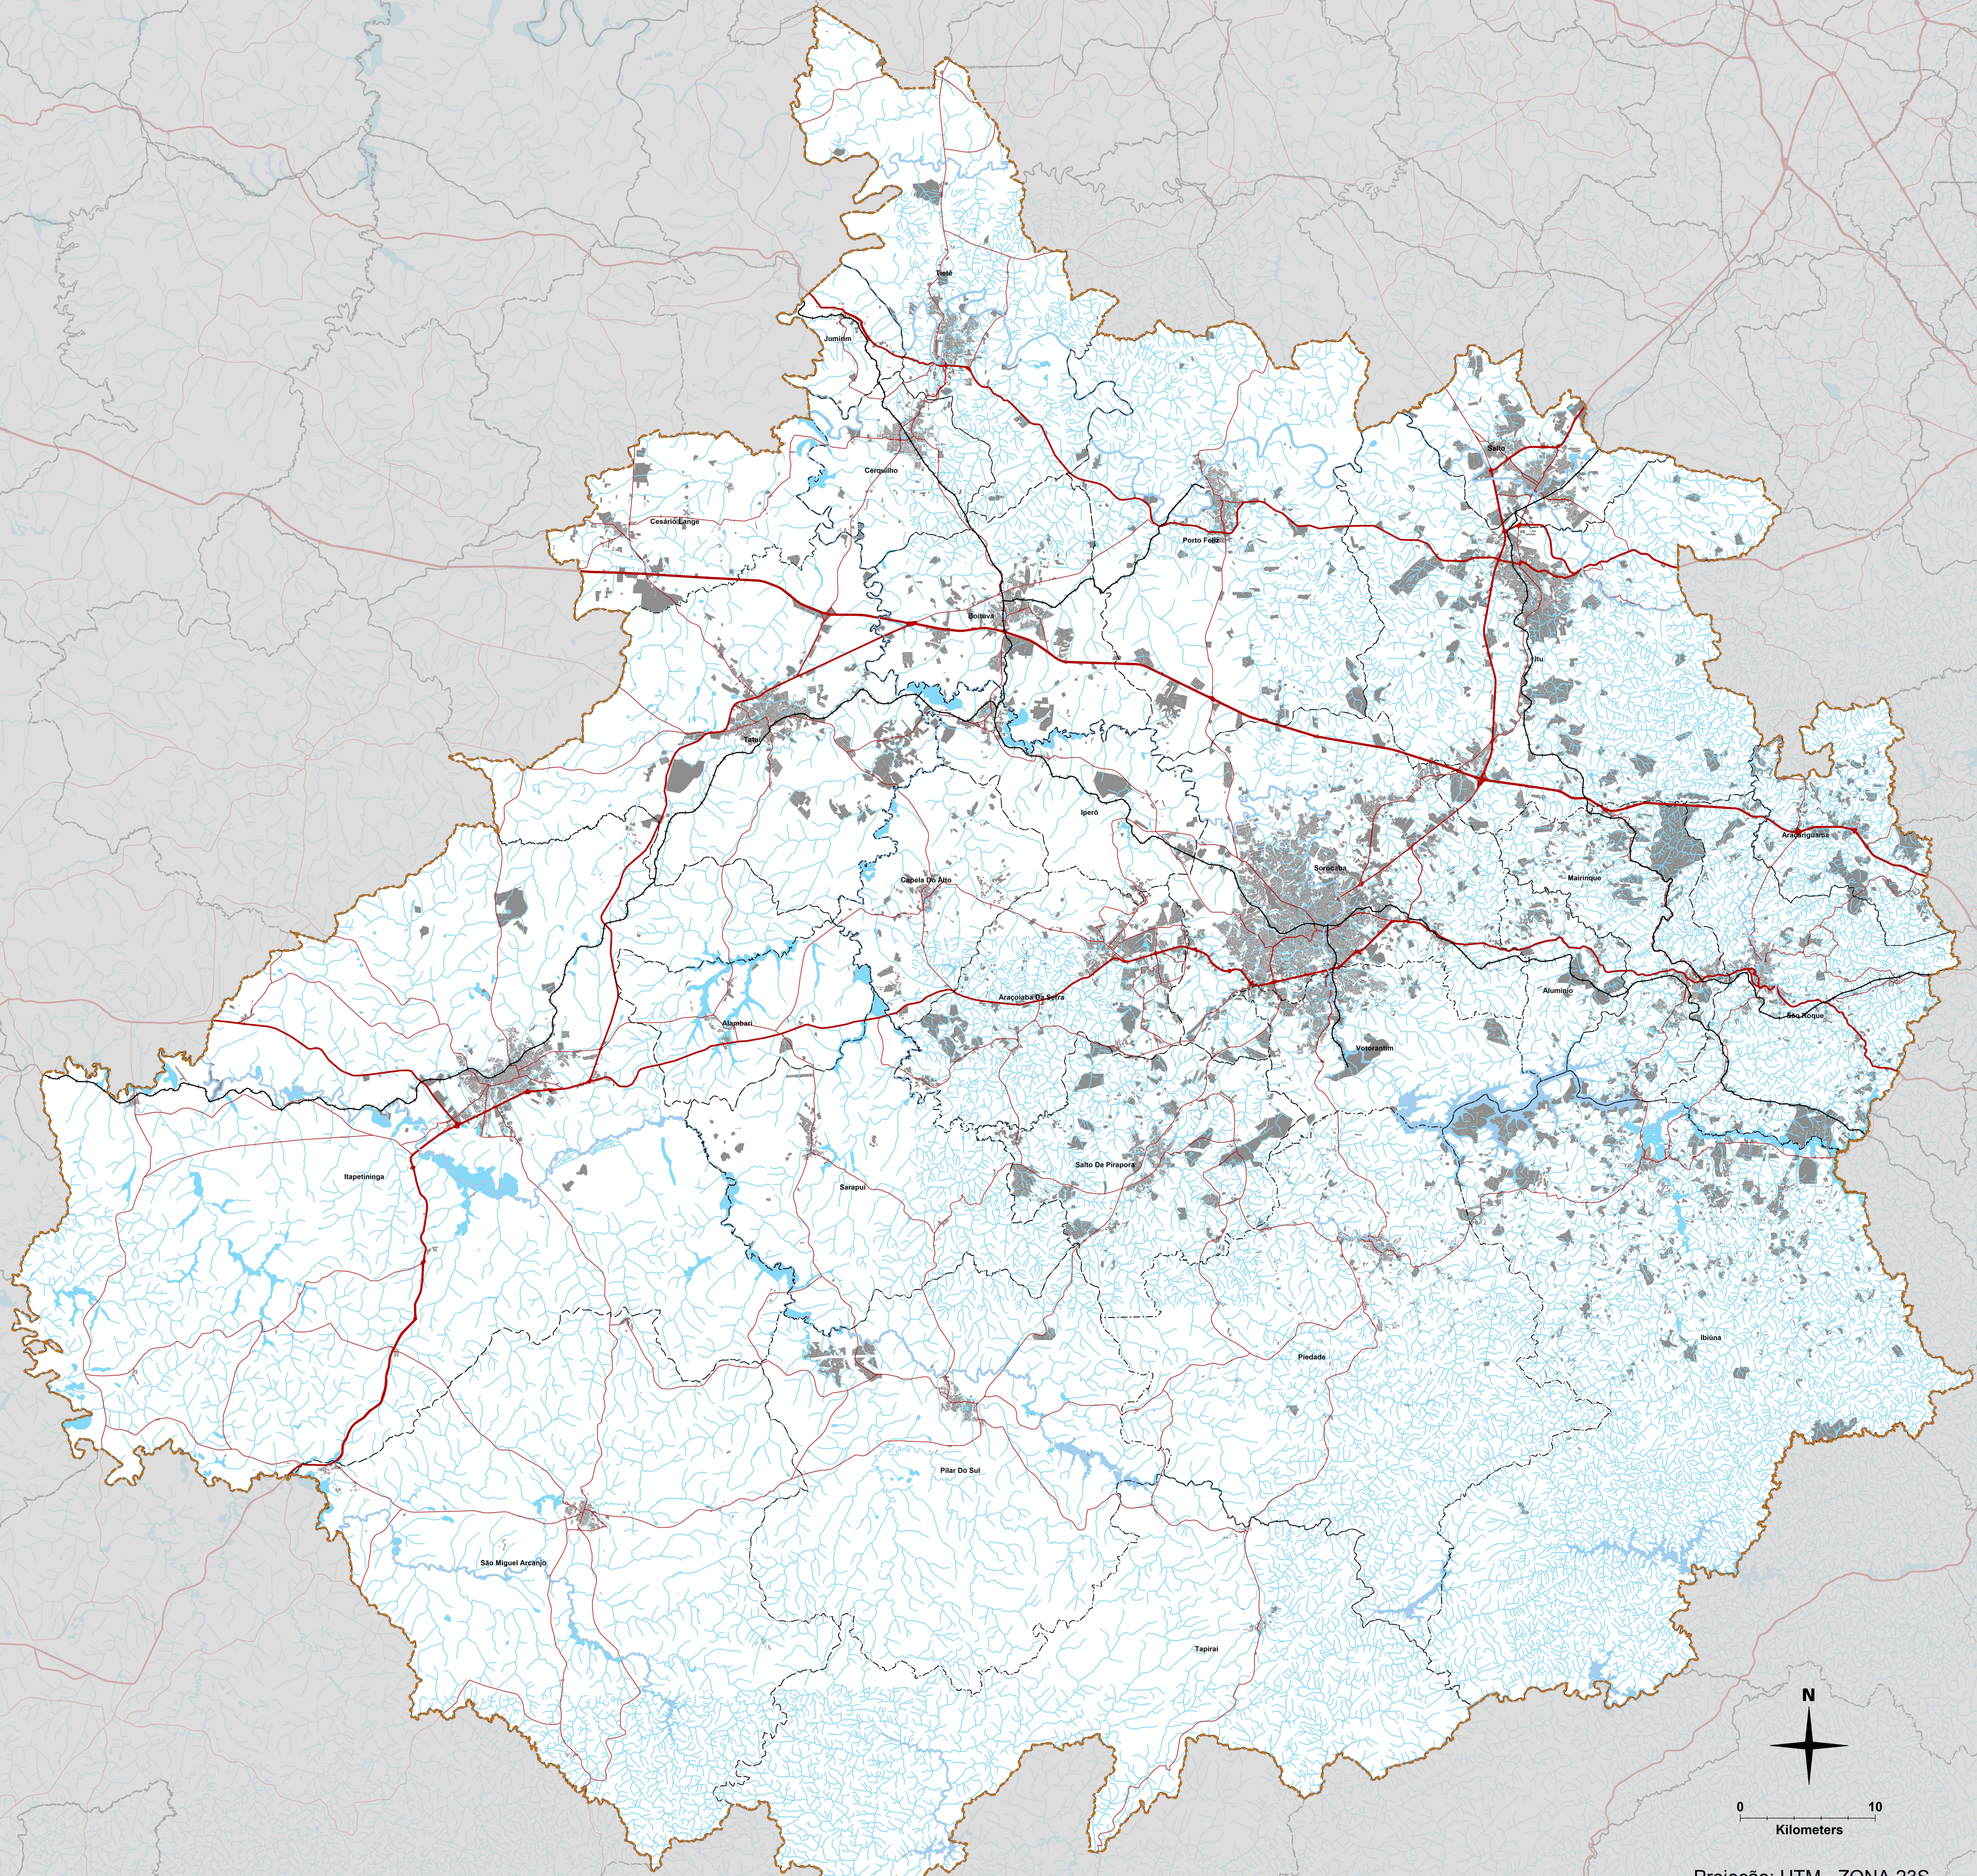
Tietê
Jumirim
Cerquilho
Cesário Lange
Porto Feliz
Salto
Boituva
Tatuí
Iperó
Sorocaba
Araçariguama
Mairinque
Capela Do Alto
Araçoiaba Da Serra
Alumínio
Alambari
São Roque
Votorantim
Itapetininga
Salto De Pirapora
Sarapuí
Piedade
Ibiúna
Pilar Do Sul
São Miguel Arcanjo
Tapiraí
N
0
10
Kilometers
Projeção: UTM - ZONA 23S